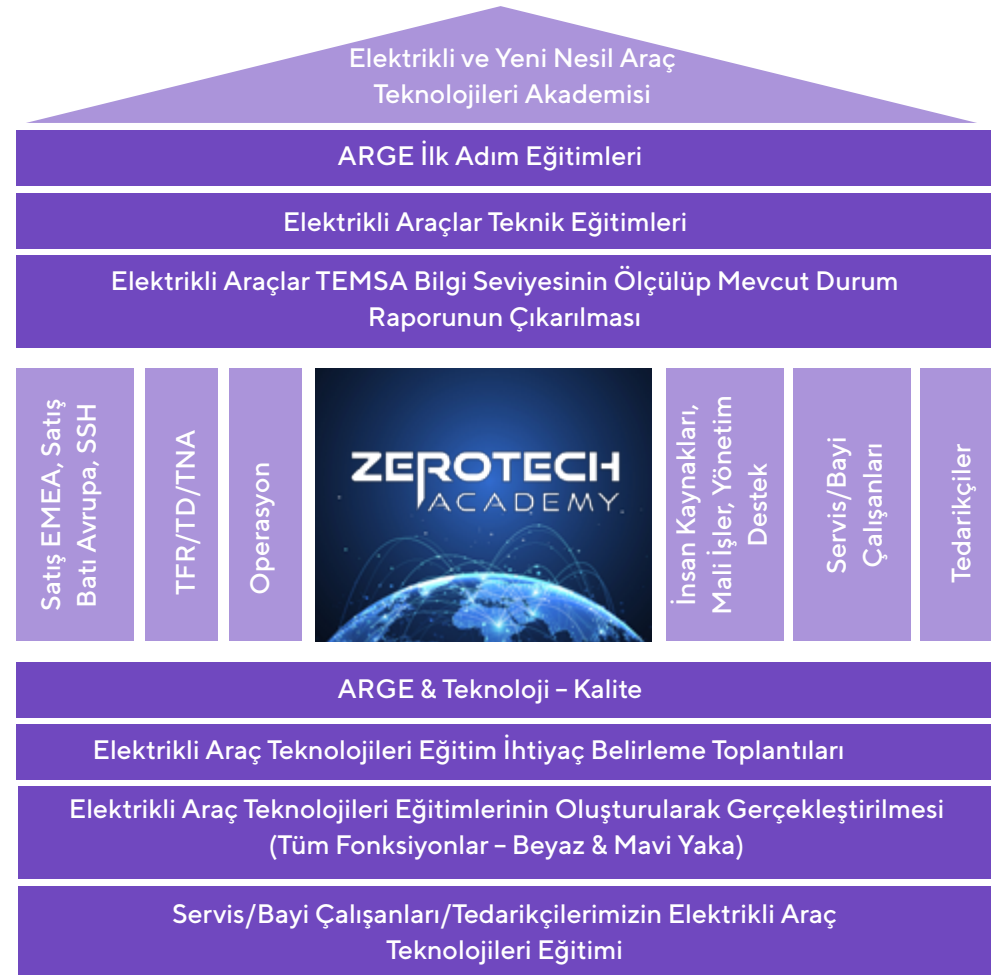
Elektrikli ve Yeni Nesil Araç Teknolojileri Akademisi

ARGE İlk Adım Eğitimleri

Elektrikli Araçlar Teknik Eğitimleri

Elektrikli Araçlar TEMSA Bilgi Seviyesinin Ölçülüp Mevcut Durum Raporunun Çıkarılması

Satış EMEA, Satış Batı Avrupa, SSH

TFR/TD/TNA

Operasyon

ZEROTECH ACADEMY

İnsan Kaynakları, Mali İşler, Yönetim Destek

Servis/Bayi Çalışanları

Tedarikçiler

ARGE & Teknoloji – Kalite

Elektrikli Araç Teknolojileri Eğitim İhtiyaç Belirleme Toplantıları

Elektrikli Araç Teknolojileri Eğitimlerinin Oluşturularak Gerçekleştirilmesi (Tüm Fonksiyonlar – Beyaz & Mavi Yaka)

Servis/Bayi Çalışanları/Tedarikçilerimizin Elektrikli Araç Teknolojileri Eğitimi